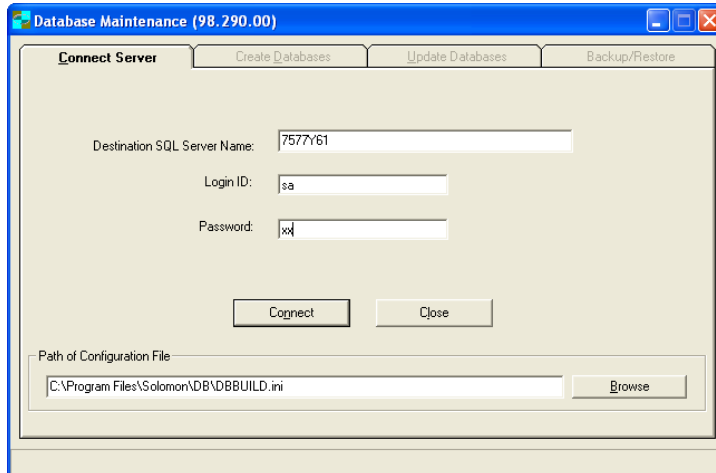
Database Maintenance (98.290.00)

Connect Server
Create Databases
Update Databases
Backup/Restore

Destination SQL Server Name: 7577Y61

Login ID: sa

Password: xx

Connect
Close

Path of Configuration File
C:\Program Files\Solomon\DB\DBBUILD.ini
Browse